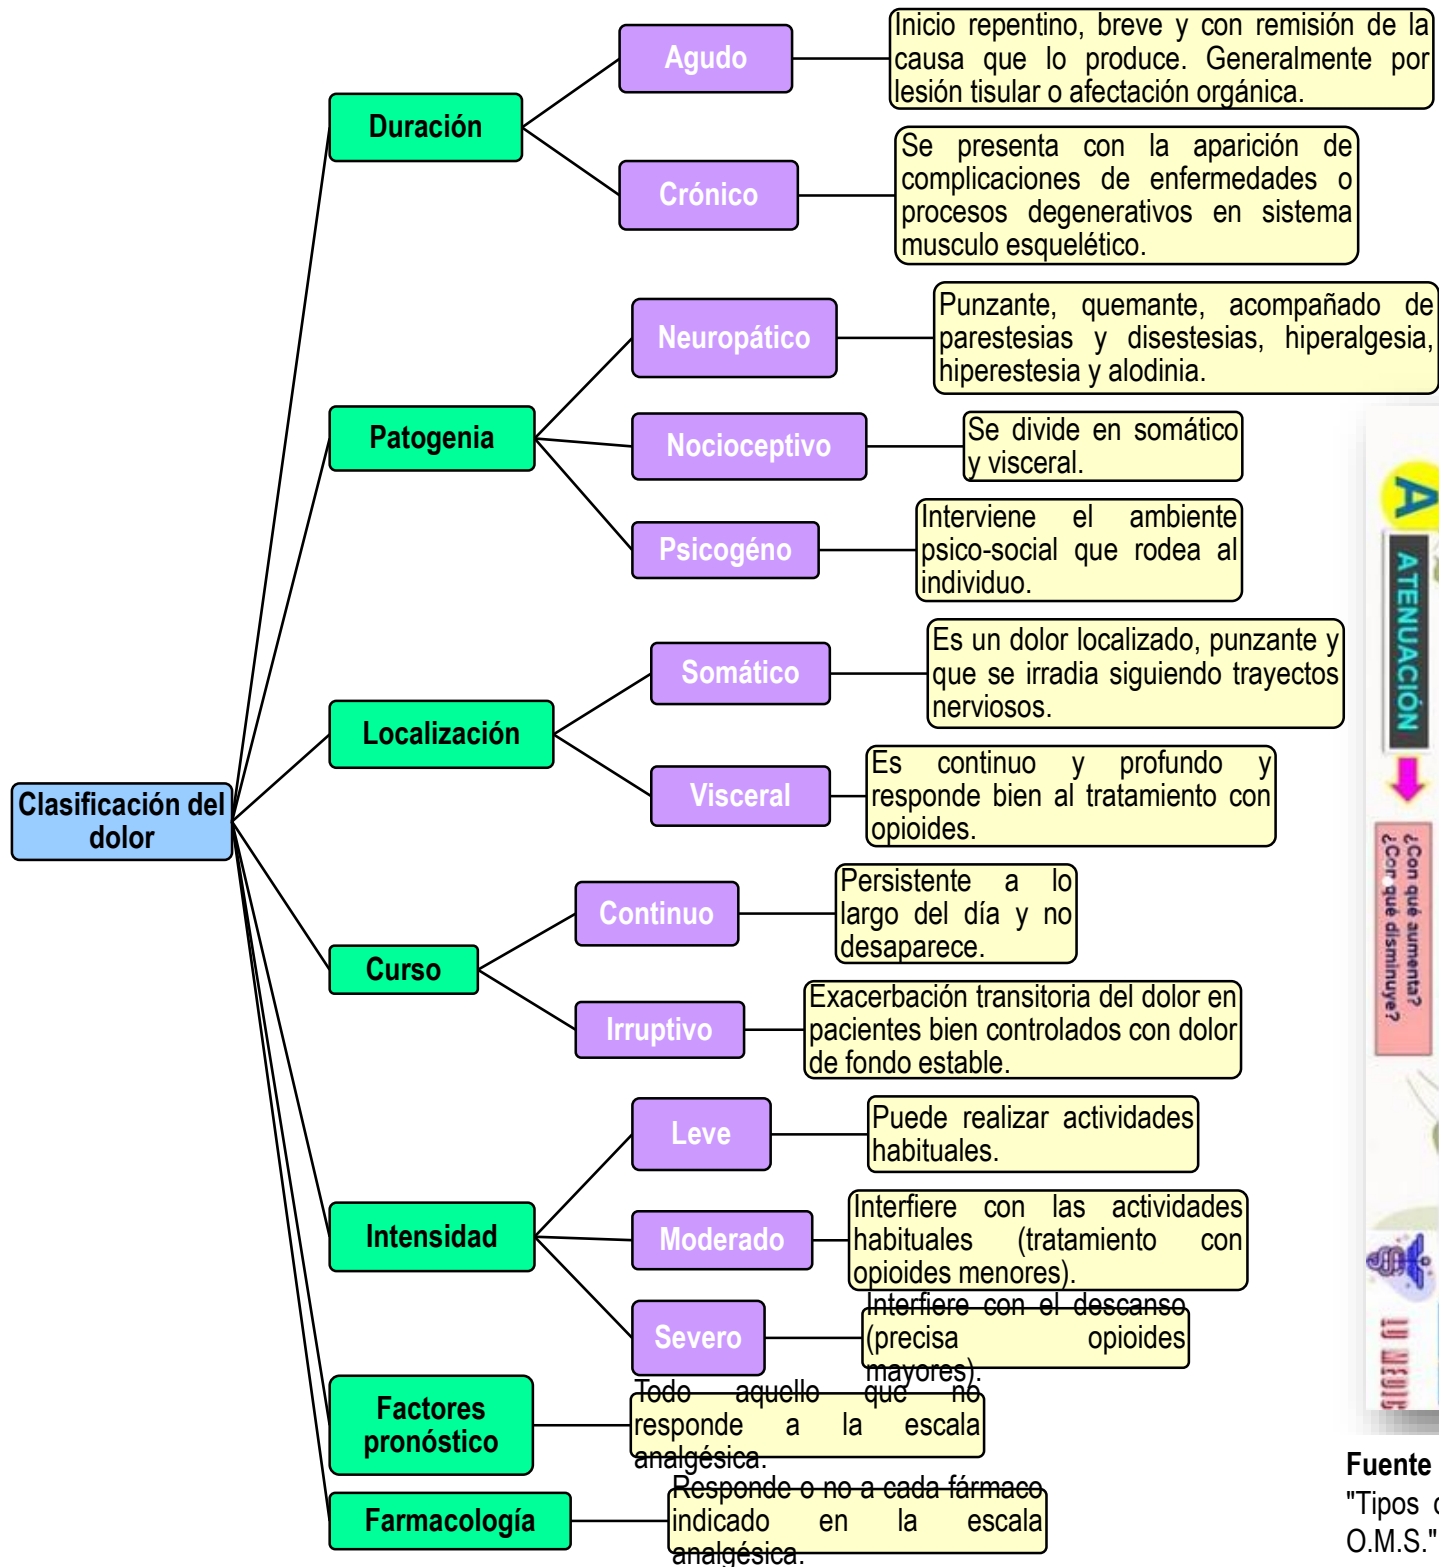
Clasificación del dolor

Duración

Agudo

Inicio repentino, breve y con remisión de la causa que lo produce. Generalmente por lesión tisular o afectación orgánica.

Crónico

Se presenta con la aparición de complicaciones de enfermedades o procesos degenerativos en sistema musculo esquelético.

Patogenia

Neuropático

Punzante, quemante, acompañado de parestesias y disestesias, hiperalgesia, hiperestesia y alodinia.

Nocioceptivo

Se divide en somático y visceral.

Psicogéno

Interviene el ambiente psico-social que rodea al individuo.

Localización

Somático

Es un dolor localizado, punzante y que se irradia siguiendo trayectos nerviosos.

Visceral

Es continuo y profundo y responde bien al tratamiento con opioides.

Curso

Continuo

Persistente a lo largo del día y no desaparece.

Irruptivo

Exacerbación transitoria del dolor en pacientes bien controlados con dolor de fondo estable.

Intensidad

Leve

Puede realizar actividades habituales.

Moderado

Interfiere con las actividades habituales (tratamiento con opioides menores).

Severo

Interfiere con el descanso (precisa opioides mayores).

Factores pronóstico

Todo aquello que no responde a la escala analgésica.

Farmacología

Responde o no a cada fármaco indicado en la escala analgésica.

A
ATENUACIÓN
¿Con qué aumenta?
¿Con qué disminuye?

Fuente
"Tipos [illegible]
O.M.S." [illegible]